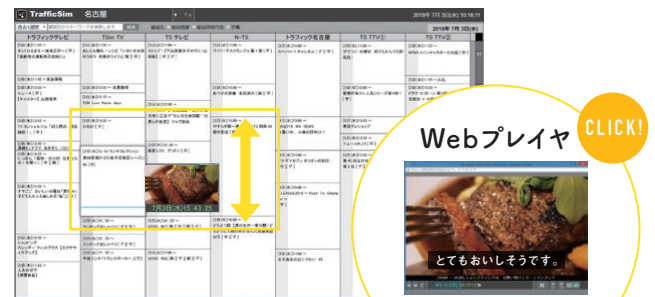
TrafficSim 名古屋

2019年 7月 3日(水) 10:16:11

| トラフィックテレビ | TSim TV | TS テレビ | N-TS | トラフィック名古屋 | TS TTV① | TS TTV② |
|---|---|---|---|---|---|---|

2019年 7月 3日(水)

7月3日 6:15 43.25

Webプレイヤ

CLICK!

とてもおいしそうです。